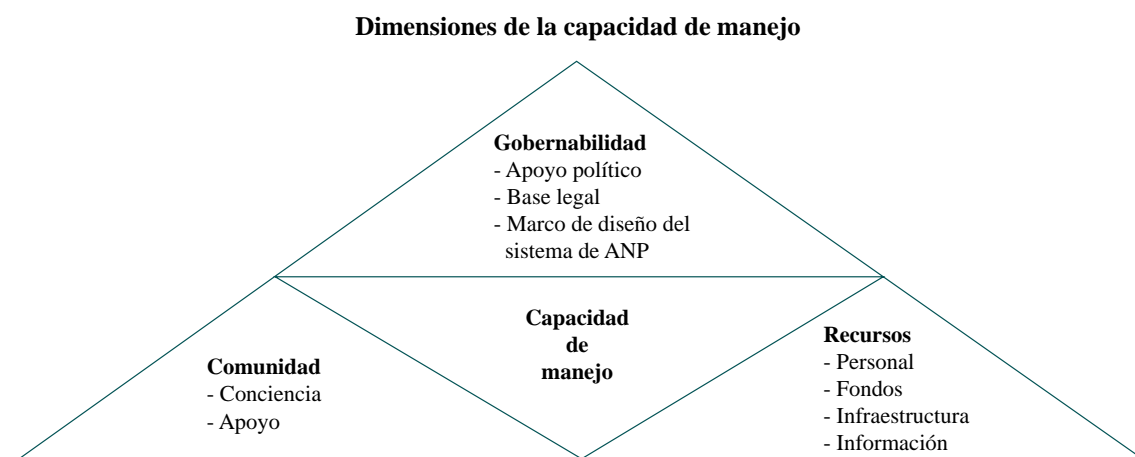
Dimensiones de la capacidad de manejo

Gobernabilidad
- Apoyo político
- Base legal
- Marco de diseño del sistema de ANP

Comunidad
- Conciencia
- Apoyo

Capacidad de manejo

Recursos
- Personal
- Fondos
- Infraestructura
- Información